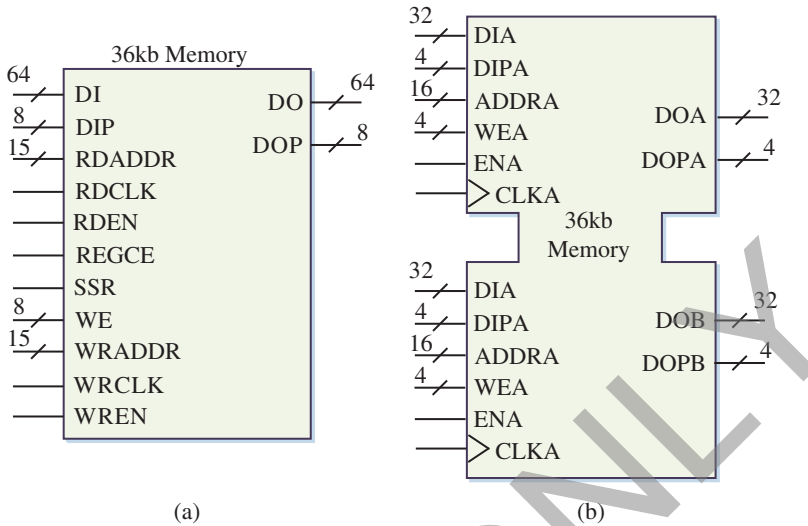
36kb Memory

64 DI
8 DIP
15 RDADDR
RDCLK
RDEN
REGCE
SSR
8 WE
15 WRADDR
WRCLK
WREN

DO 64
DOP 8

(a)

32 DIA
4 DIPA
16 ADDRA
4 WEA
ENA
CLKA

DOA 32
DOPA 4

36kb
Memory

32 DIA
4 DIPA
16 ADDRA
4 WEA
ENA
CLKA

DOB 32
DOPB 4

(b)

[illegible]LY